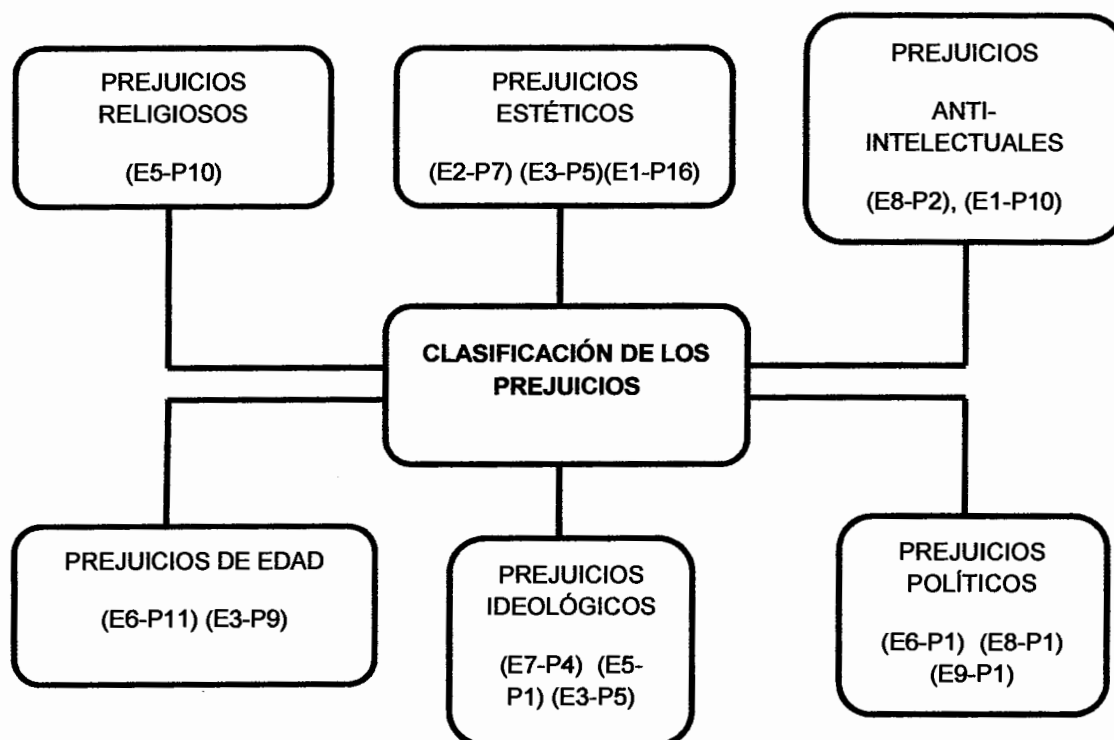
PREJUICIOS RELIGIOSOS

(E5-P10)

PREJUICIOS ESTÉTICOS

(E2-P7) (E3-P5)(E1-P16)

PREJUICIOS

ANTI-INTELECTUALES

(E8-P2), (E1-P10)

CLASIFICACIÓN DE LOS PREJUICIOS

PREJUICIOS DE EDAD

(E6-P11) (E3-P9)

PREJUICIOS IDEOLÓGICOS

(E7-P4) (E5-P1) (E3-P5)

PREJUICIOS POLÍTICOS

(E6-P1) (E8-P1) (E9-P1)